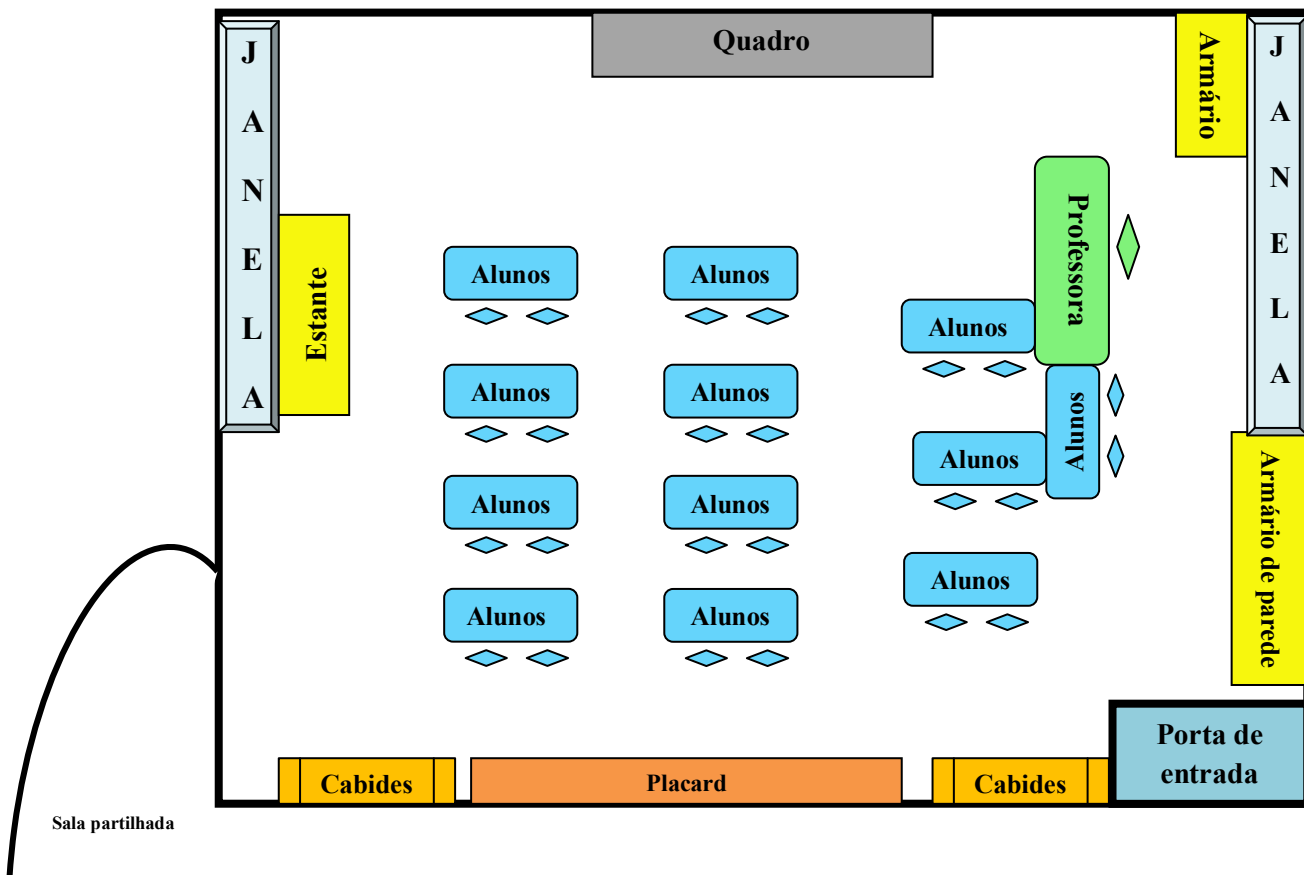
Quadro

JANELA

Estante

Armário

JANELA

Professora

Alunos

Alunos

Alunos

Alunos

Alunos

Alunos

Alunos

Alunos

Alunos

Alunos

Alunos

Alunos

Armário de parede

Porta de entrada

Cabides

Placard

Cabides

Sala partilhada